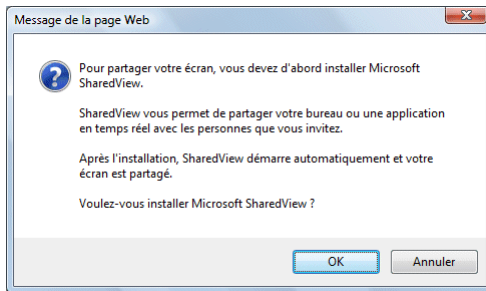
Message de la page Web

Pour partager votre écran, vous devez d'abord installer Microsoft SharedView.

SharedView vous permet de partager votre bureau ou une application en temps réel avec les personnes que vous invitez.

Après l'installation, SharedView démarre automatiquement et votre écran est partagé.

Voulez-vous installer Microsoft SharedView ?

OK

Annuler